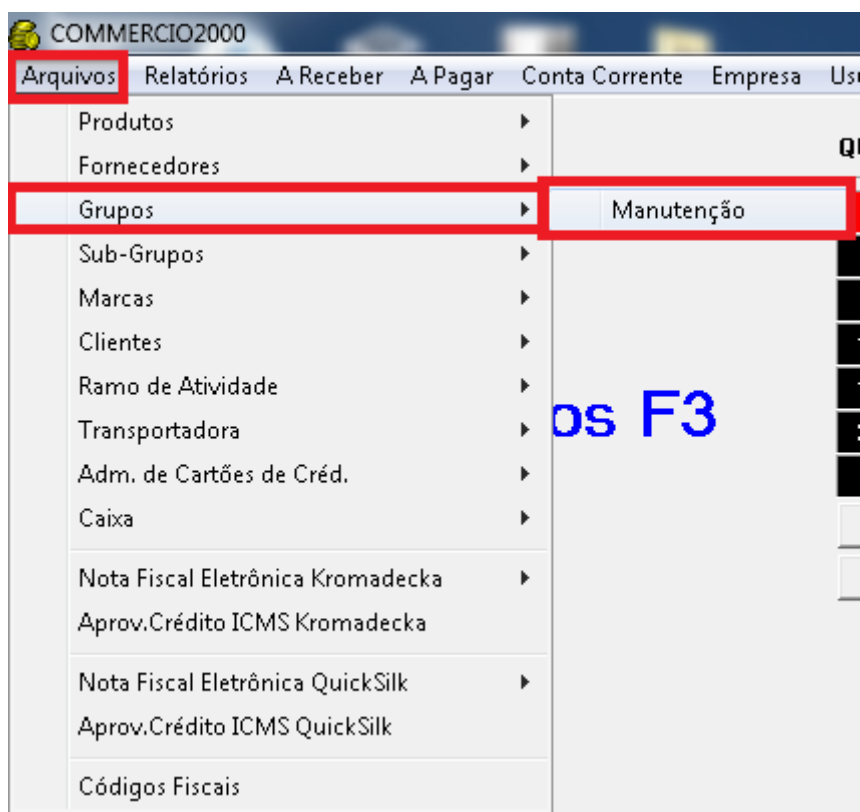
COMMERCIO2000

Arquivos Relatórios A Receber A Pagar Conta Corrente Empresa Usu

Produtos
Fornecedores
Grupos
Manutenção
Sub-Grupos
Marcas
Clientes
Ramo de Atividade
Transportadora
Adm. de Cartões de Créd.
Caixa
Nota Fiscal Eletrônica Kromadecka
Aprov.Crédito ICMS Kromadecka
Nota Fiscal Eletrônica QuickSilk
Aprov.Crédito ICMS QuickSilk
Códigos Fiscais

QU

os F3